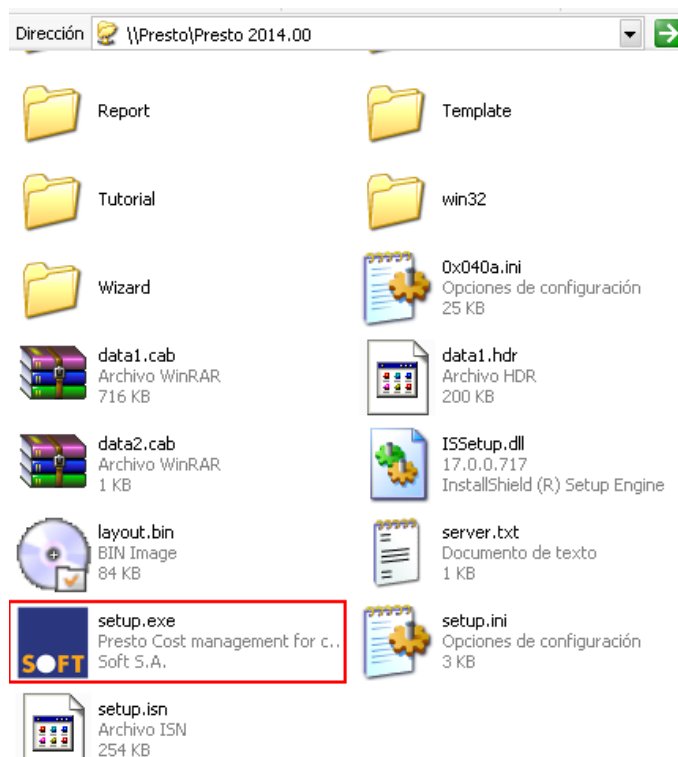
Dirección \\Presto\Presto 2014.00

Report

Template

Tutorial

win32

Wizard

0x040a.ini
Opciones de configuración
25 KB

data1.cab
Archivo WinRAR
716 KB

data1.hdr
Archivo HDR
200 KB

data2.cab
Archivo WinRAR
1 KB

ISSetup.dll
17.0.0.717
InstallShield (R) Setup Engine

layout.bin
BIN Image
84 KB

server.txt
Documento de texto
1 KB

SOFT
setup.exe
Presto Cost management for c...
Soft S.A.

setup.ini
Opciones de configuración
3 KB

setup.isn
Archivo ISN
254 KB